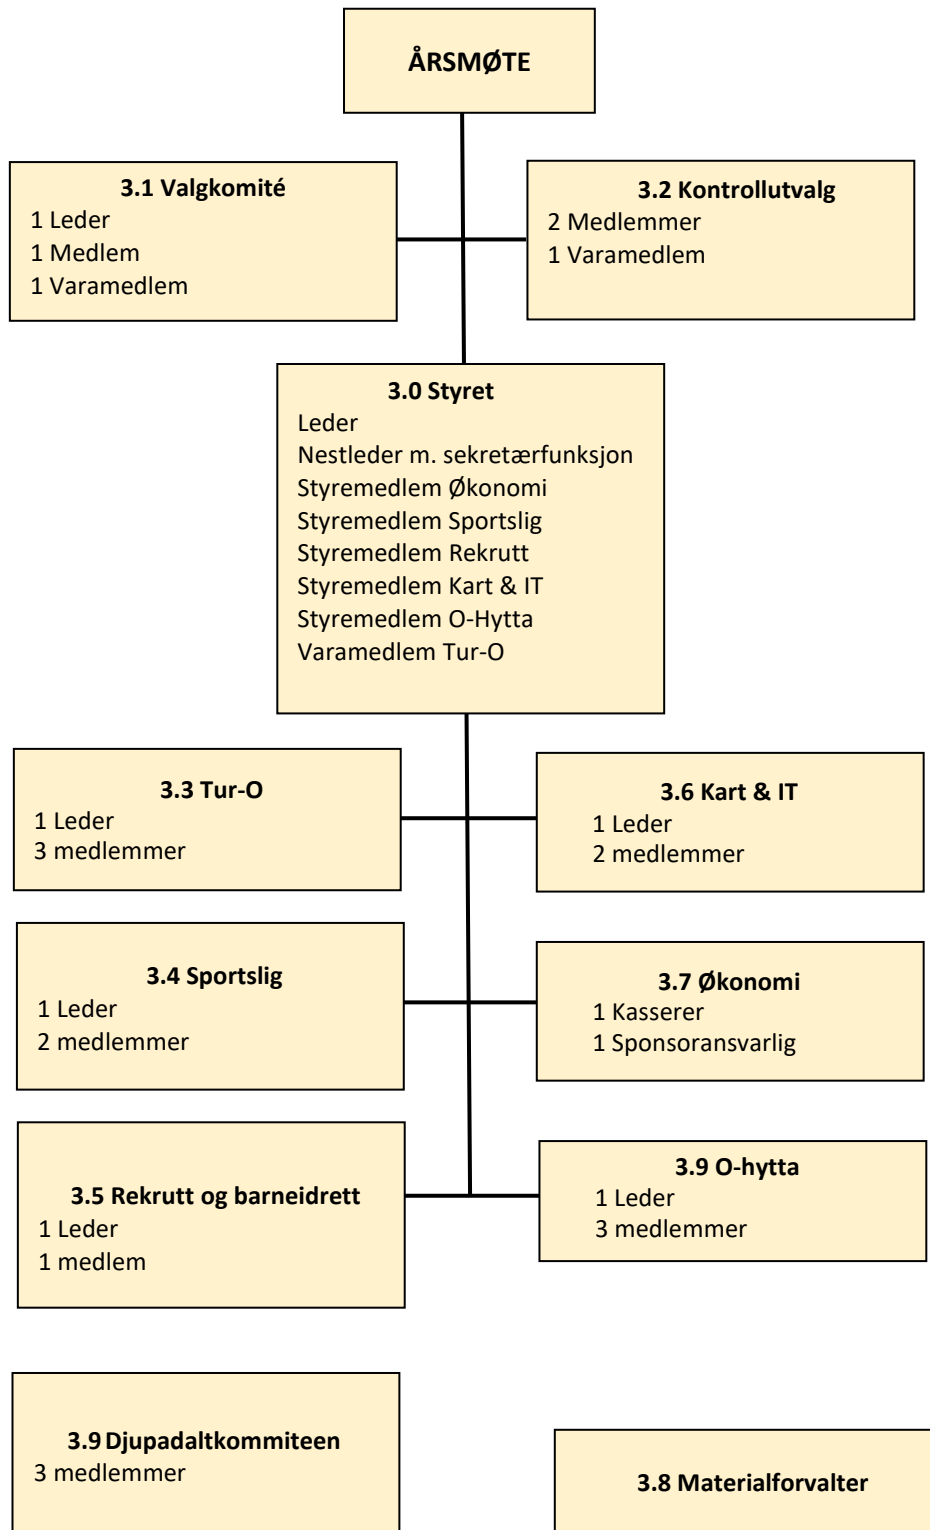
ÅRSMØTE

3.1 Valgkomité
1 Leder
1 Medlem
1 Varamedlem

3.2 Kontrollutvalg
2 Medlemmer
1 Varamedlem

3.0 Styret
Leder
Nestleder m. sekretærfunksjon
Styremedlem Økonomi
Styremedlem Sportslig
Styremedlem Rekrutt
Styremedlem Kart & IT
Styremedlem O-Hytta
Varamedlem Tur-O

3.3 Tur-O
1 Leder
3 medlemmer

3.6 Kart & IT
1 Leder
2 medlemmer

3.4 Sportslig
1 Leder
2 medlemmer

3.7 Økonomi
1 Kasserer
1 Sponsoransvarlig

3.5 Rekrutt og barneidrett
1 Leder
1 medlem

3.9 O-hytta
1 Leder
3 medlemmer

3.9 Djupadaltkommiteen
3 medlemmer

3.8 Materialforvalter